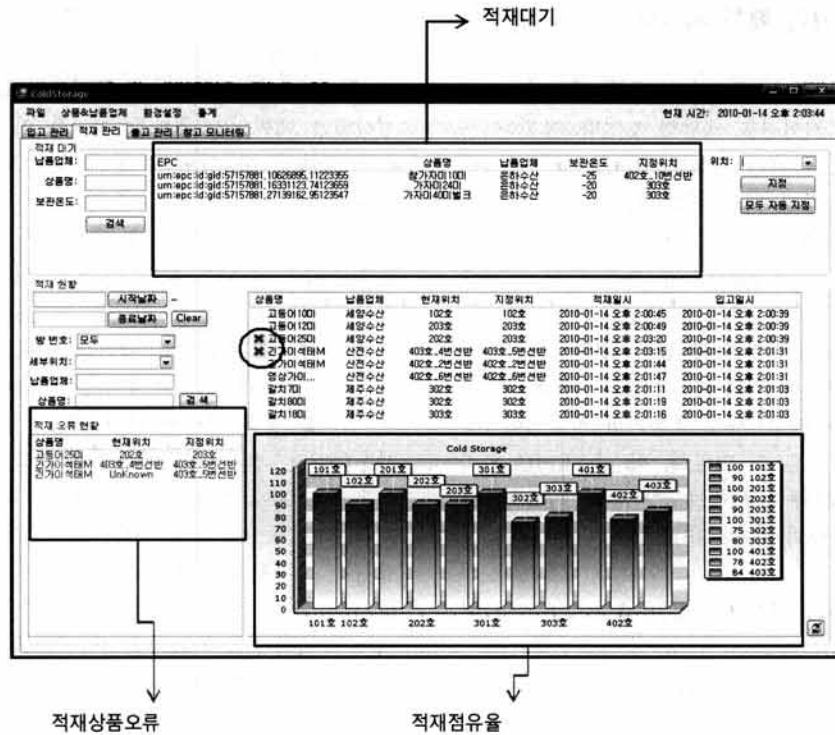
적재대기

ColdStorage

파일 상품&납품업체 환경설정 통계

현재 시간: 2010-01-14 오후 2:03:44

입고 관리 | 적재 관리 | 출고 관리 | 창고 모니터링

적재 대기

납품업체:

상품명:

보관온도:

검색

| EPC | 상품명 | 납품업체 | 보관온도 | 지정위치 |
|---|---|---|---|---|
| urn:epc:id:gid:57157881.10626895.11223355 | 참가자미10미 | 은하수산 | -25 | 402호_10번선반 |
| urn:epc:id:gid:57157881.16331123.74123659 | 가자미24미 | 은하수산 | -20 | 303호 |
| urn:epc:id:gid:57157881.27139162.95123547 | 가자미40미벌크 | 은하수산 | -20 | 303호 |

위치:

지정

모두 자동 지정

적재 현황

시작날짜 -

종료날짜 Clear

방 번호: 모두

세부위치:

납품업체:

상품명: 검색

| 상품명 | 납품업체 | 현재위치 | 지정위치 | 적재일시 | 입고일시 |
|---|---|---|---|---|---|
| 고등어10미 | 세양수산 | 102호 | 102호 | 2010-01-14 오후 2:00:45 | 2010-01-14 오후 2:00:39 |
| 고등어12미 | 세양수산 | 203호 | 203호 | 2010-01-14 오후 2:00:49 | 2010-01-14 오후 2:00:39 |
| 고등어25미 | 세양수산 | 202호 | 203호 | 2010-01-14 오후 2:03:20 | 2010-01-14 오후 2:00:39 |
| 간가이석태M | 산전수산 | 403호_4번선반 | 403호_5번선반 | 2010-01-14 오후 2:03:15 | 2010-01-14 오후 2:01:31 |
| 간가이석태M | 산전수산 | 402호_2번선반 | 402호_2번선반 | 2010-01-14 오후 2:01:44 | 2010-01-14 오후 2:01:31 |
| 영상가미... | 산전수산 | 402호_6번선반 | 402호_6번선반 | 2010-01-14 오후 2:01:47 | 2010-01-14 오후 2:01:31 |
| 갈치7미 | 제주수산 | 302호 | 302호 | 2010-01-14 오후 2:01:11 | 2010-01-14 오후 2:01:03 |
| 갈치80미 | 제주수산 | 302호 | 302호 | 2010-01-14 오후 2:01:19 | 2010-01-14 오후 2:01:03 |
| 갈치18미 | 제주수산 | 303호 | 303호 | 2010-01-14 오후 2:01:16 | 2010-01-14 오후 2:01:03 |

적재 오류 현황

| 상품명 | 현재위치 | 지정위치 |
|---|---|---|
| 고등어25미 | 202호 | 203호 |
| 간가이석태M | 403호_4번선반 | 403호_5번선반 |
| 간가이석태M | Unknown | 403호_5번선반 |

Cold Storage

120 110 100 90 80 70 60 50 40 30 20 10 0

101호 102호 201호 202호 203호 301호 302호 303호 401호 402호 403호

101호 102호 202호 301호 303호 402호

100 101호
90 102호
100 201호
90 202호
90 203호
100 301호
75 302호
80 303호
100 401호
78 402호
84 403호

적재상품오류

적재점유율